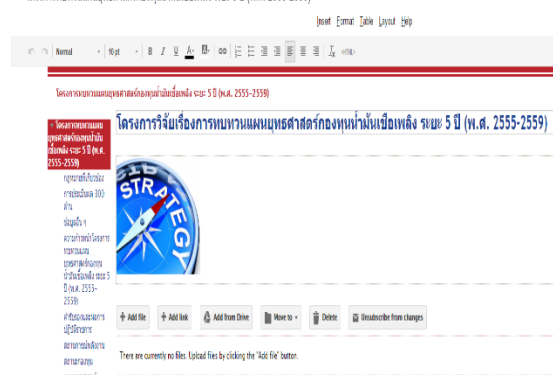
Insert Format Table Layout Help

Normal 10 pt B I U A <HTML>

โครงการทบทวนแผนยุทธศาสตร์กองทุนน้ำมันเชื้อเพลิง ระยะ 5 ปี (พ.ศ. 2555-2559)

โครงการทบทวนแผนยุทธศาสตร์กองทุนน้ำมันเชื้อเพลิง ระยะ 5 ปี (พ.ศ. 2555-2559)

กฎหมายที่เกี่ยวข้อง

การประเมินผล 360 ด้าน

ข้อมูลอื่น ๆ

ความก้าวหน้าโครงการทบทวนแผนยุทธศาสตร์กองทุนน้ำมันเชื้อเพลิง ระยะ 5 ปี (พ.ศ. 2555-2559)

คำชี้แจงและผลการปฏิบัติราชการ

สถานการณ์พลังงาน

สถานะกองทุน

โครงการวิจัยเรื่องการทบทวนแผนยุทธศาสตร์กองทุนน้ำมันเชื้อเพลิง ระยะ 5 ปี (พ.ศ. 2555-2559)

STRATEGY

Add file Add link Add from Drive Move to Delete Unsubscribe from changes

There are currently no files. Upload files by clicking the "Add file" button.